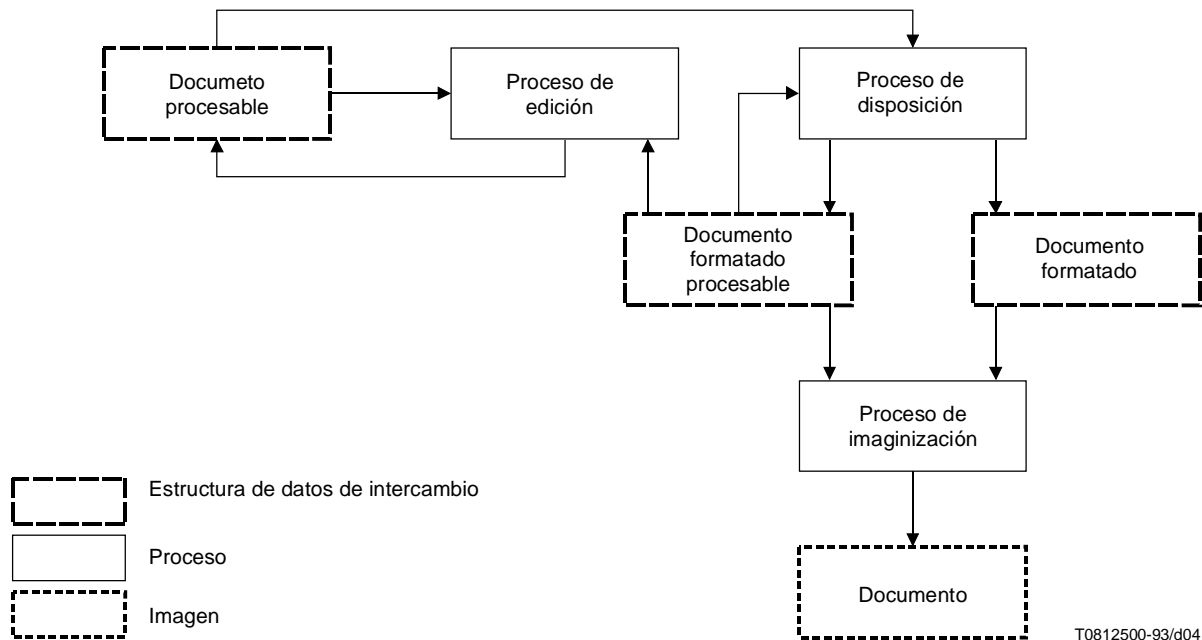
Documeto procesable

Proceso de edición

Proceso de disposición

Documento formatado procesable

Documento formatado

Proceso de imaginización

Documento

Estructura de datos de intercambio

Proceso

Imagen

T0812500-93/d04